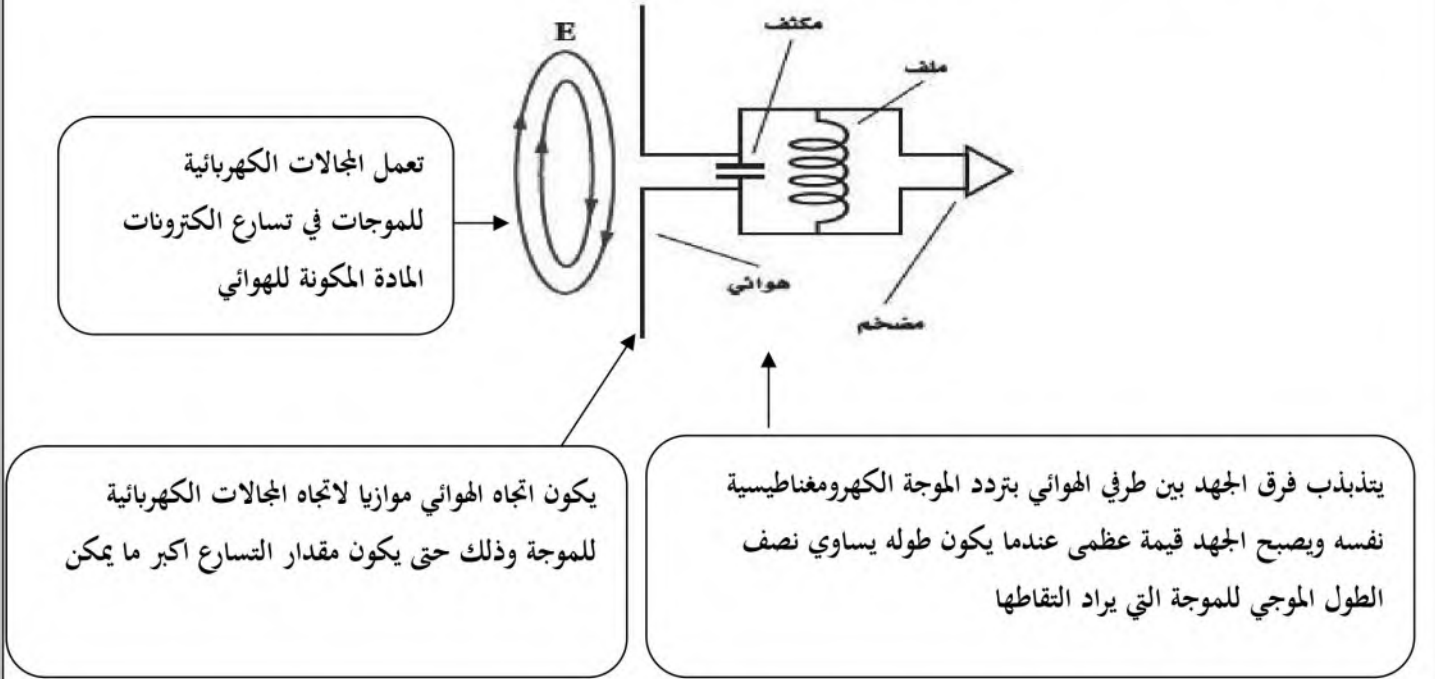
E

مكثف

ملف

تعمل المجالات الكهربائية للموجات في تسارع الكترونات المادة المكونة للهوائي

هوائي

مضخم

يكون اتجاه الهوائي موازيا لاتجاه المجالات الكهربائية للموجة وذلك حتى يكون مقدار التسارع اكبر ما يمكن

يتذبذب فرق الجهد بين طرفي الهوائي بتردد الموجة الكهرومغناطيسية نفسه ويصبح الجهد قيمة عظمى عندما يكون طوله يساوي نصف الطول الموجي للموجة التي يراد التقاطها